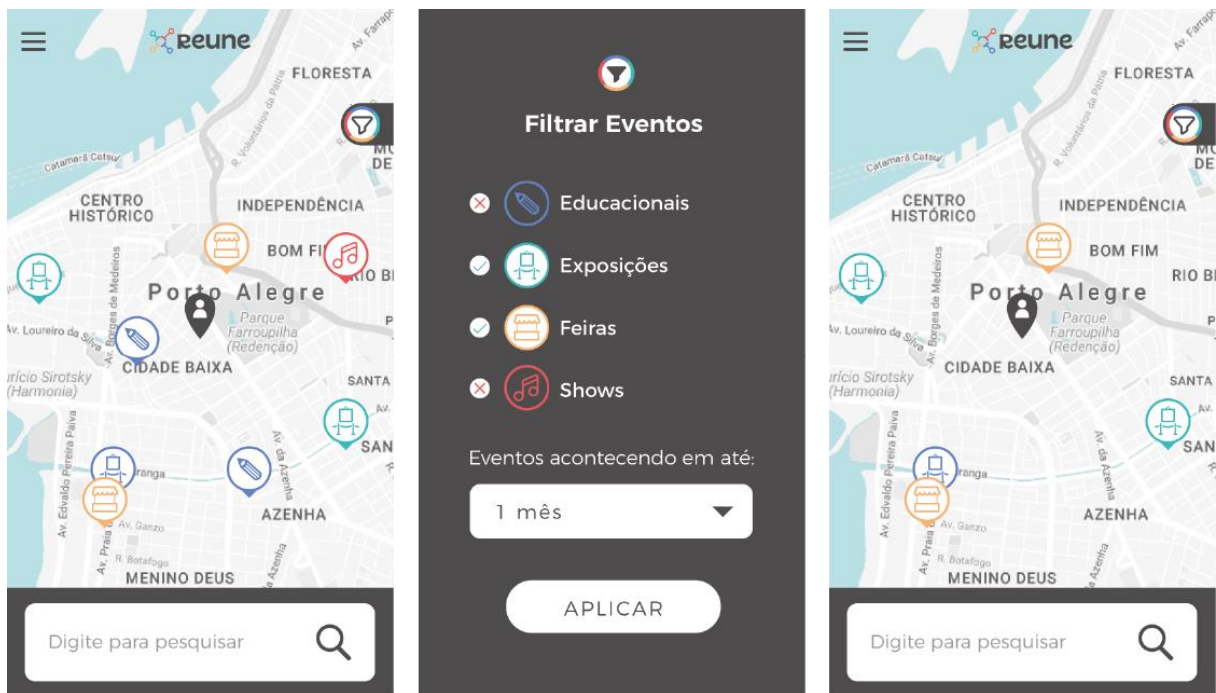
reune

FLORESTA

Av. Farrapos

R. Voluntários da Pátria

Catamarã Catsul

CENTRO HISTÓRICO

INDEPENDÊNCIA

BOM FIM

RIO B

MO DE

Porto Alegre

Parque Farroupilha (Redenção)

Av. Loureiro da Silva

R. Borges de Medeiros

CIDADE BAIXA

urício Sirotsky (Harmonia)

SANTA

Av. Edvaldo Pereira Paiva

Ipiranga

Av. da Azenha

SAN

Av. Praia

Av. Ganzo

R. Botafogo

AZENHA

MENINO DEUS

Digite para pesquisar

Filtrar Eventos

Educacionais

Exposições

Feiras

Shows

Eventos acontecendo em até:

1 mês

APLICAR

reune

FLORESTA

Av. Farrapos

R. Voluntários da Pátria

Catamarã Catsul

CENTRO HISTÓRICO

INDEPENDÊNCIA

BOM FIM

RIO B

MO DE

Porto Alegre

Parque Farroupilha (Redenção)

Av. Loureiro da Silva

R. Borges de Medeiros

CIDADE BAIXA

urício Sirotsky (Harmonia)

SANTA

Av. Edvaldo Pereira Paiva

Ipiranga

Av. da Azenha

SAN

Av. Praia

Av. Ganzo

R. Botafogo

AZENHA

MENINO DEUS

Digite para pesquisar